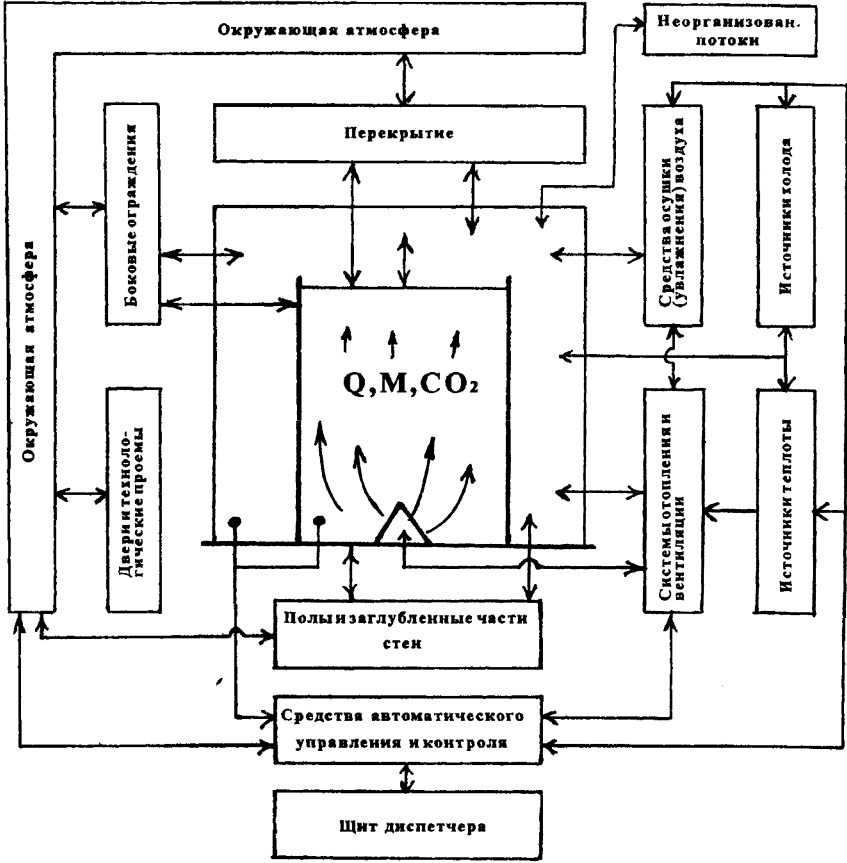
Окружающая атмосфера

Неорганизован. потоки

Перекрытие

Боковые ограждения

Средства осушки (увлажнения) воздуха

Источники холода

Окружающая атмосфера

Q,M,$CO_2$

Двери и технологические проемы

Системы отопления и вентиляции

Источники теплоты

Полы и заглубленные части стен

Средства автоматического управления и контроля

Щит диспетчера